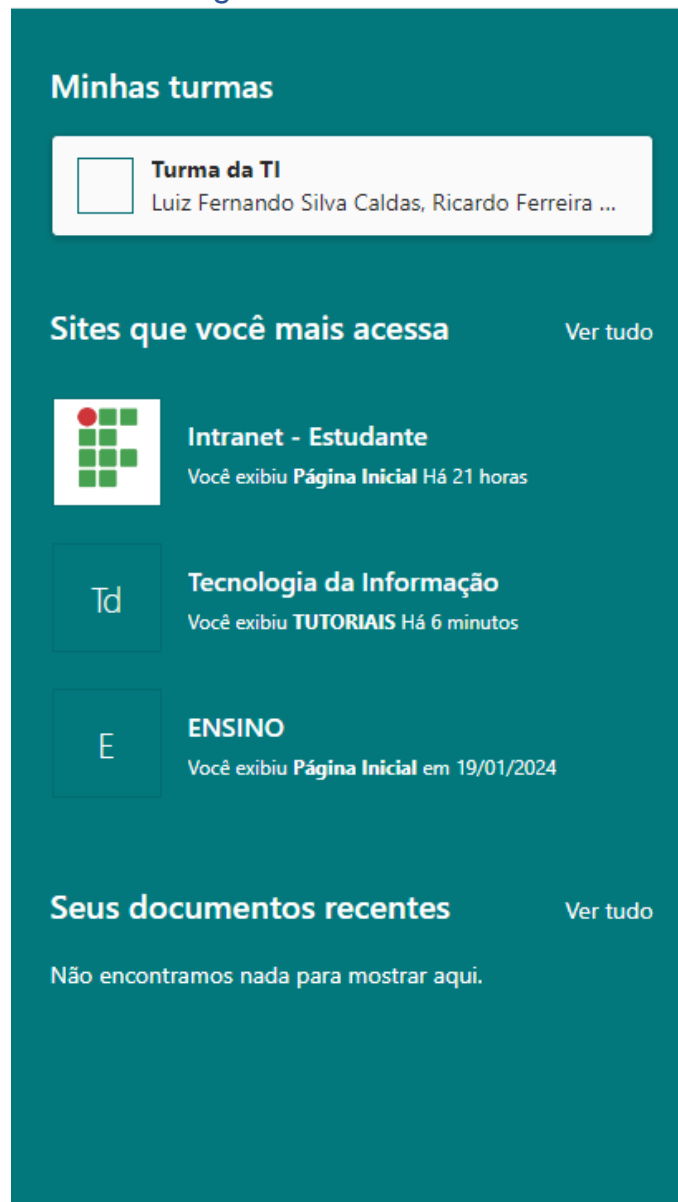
Minhas turmas

Turma da TI
Luiz Fernando Silva Caldas, Ricardo Ferreira ...

Sites que você mais acessa

Ver tudo

Intranet - Estudante
Você exibiu **Página Inicial** Há 21 horas

Td

Tecnologia da Informação
Você exibiu **TUTORIAIS** Há 6 minutos

E

ENSINO
Você exibiu **Página Inicial** em 19/01/2024

Seus documentos recentes

Ver tudo

Não encontramos nada para mostrar aqui.